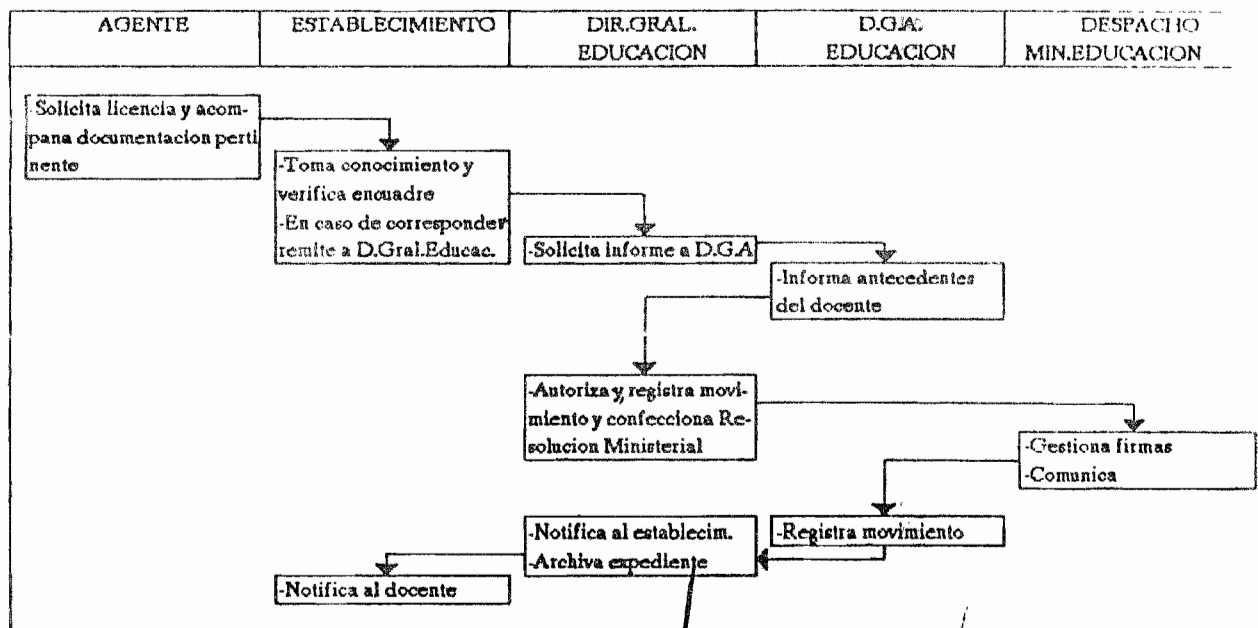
| AGENTE | ESTABLECIMIENTO | DIR.GRAL. EDUCACION | D.G.A. EDUCACION | DESPACHO MIN.EDUCACION |
|---|---|---|---|---|

-Solicita licencia y acompana documentacion pertinente

-Toma conocimiento y verifica encuadre
-En caso de corresponder remite a D.Gral.Educac.

-Solicita informe a D.G.A

-Informa antecedentes del docente

-Autoriza y registra movimiento y confecciona Resolucion Ministerial

-Gestiona firmas
-Comunica

-Registra movimiento

-Notifica al establecim.
-Archiva expediente

-Notifica al docente